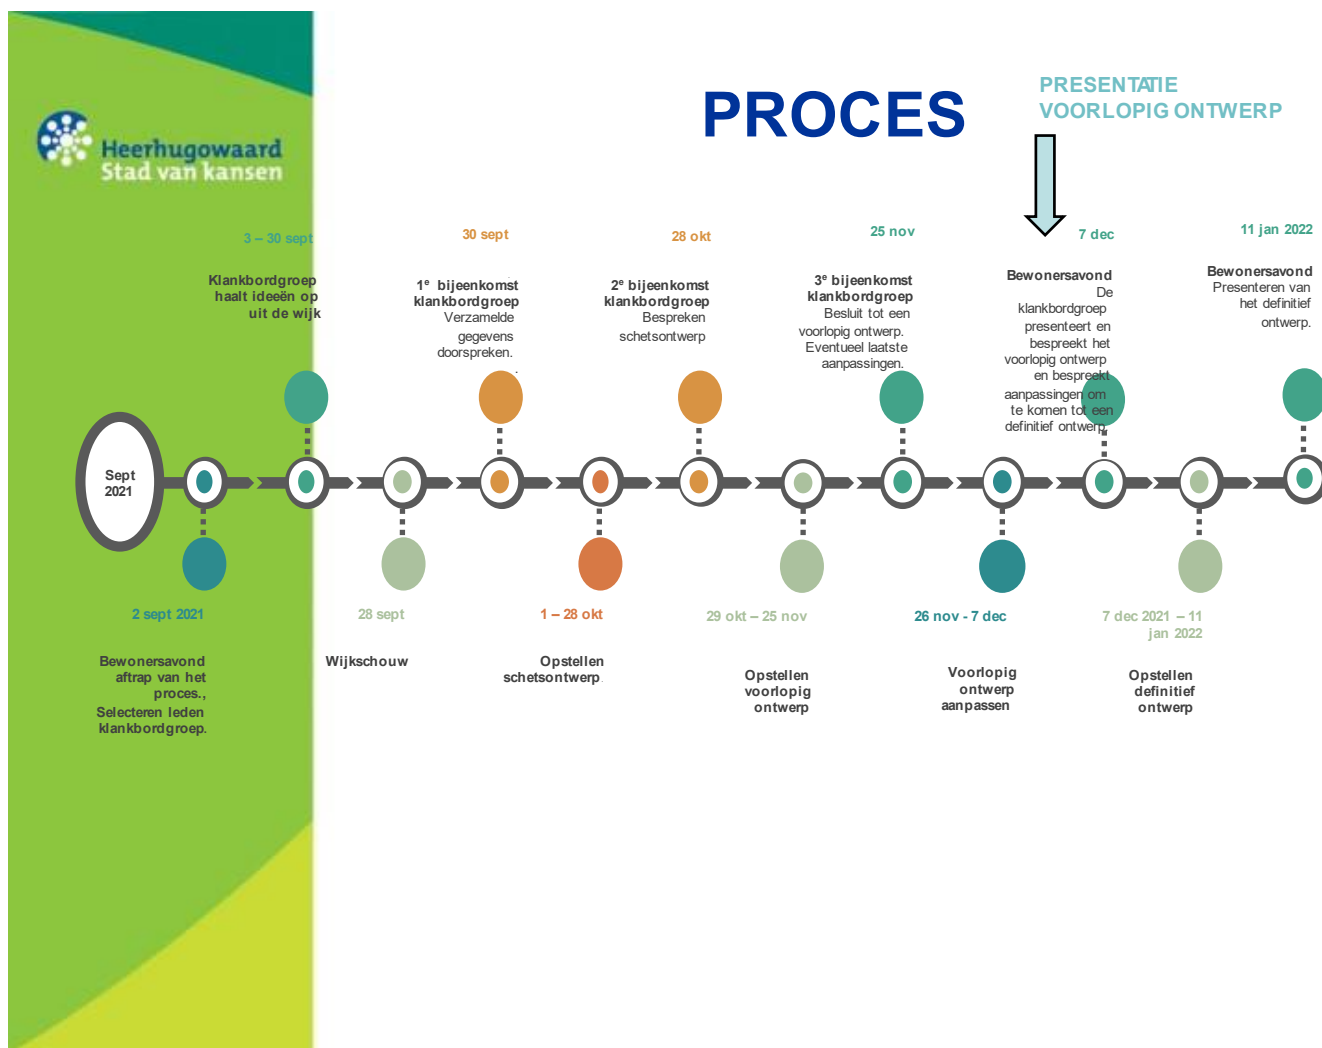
Heerhugowaard
Stad van kansen

PROCES

PRESENTATIE
VOORLOPIG ONTWERP

3 – 30 sept

Klankbordgroep haalt ideeën op uit de wijk

30 sept

1e bijeenkomst klankbordgroep
Verzamelde gegevens doorspreken.

28 okt

2e bijeenkomst klankbordgroep
Bespreken schetsontwerp

25 nov

3e bijeenkomst klankbordgroep
Besluit tot een voorlopig ontwerp.
Eventueel laatste aanpassingen.

7 dec

Bewonersavond
De klankbordgroep presenteert en bespreekt het voorlopig ontwerp en bespreekt aanpassingen om te komen tot een definitief ontwerp.

11 jan 2022

Bewonersavond
Presenteren van het definitief ontwerp.

Sept 2021

2 sept 2021

Bewonersavond aftrap van het proces.,
Selecteren leden klankbordgroep.

28 sept

Wijkschouw

1 – 28 okt

Opstellen schetsontwerp

29 okt – 25 nov

Opstellen voorlopig ontwerp

26 nov - 7 dec

Voorlopig ontwerp aanpassen

7 dec 2021 – 11 jan 2022

Opstellen definitief ontwerp